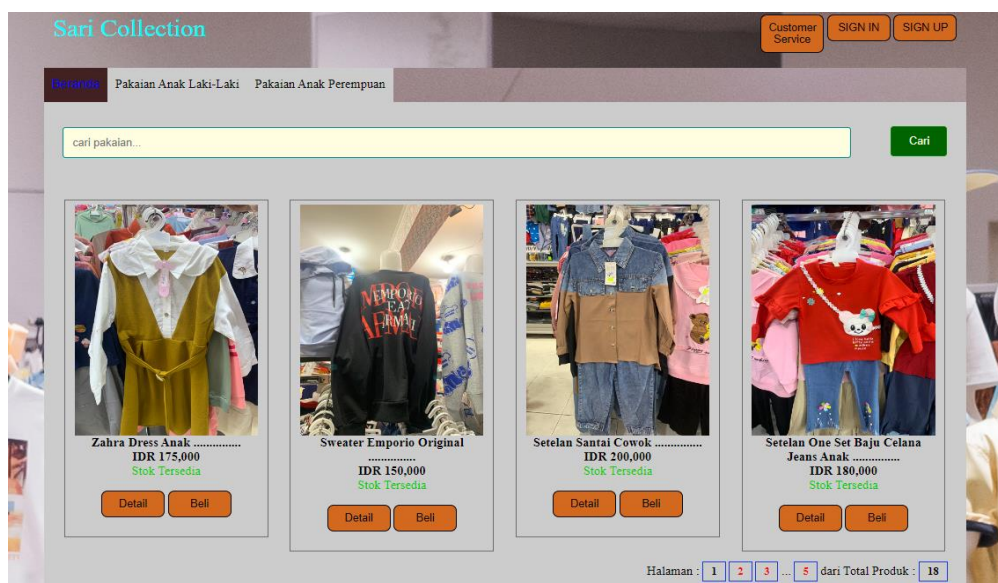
Sari Collection

Customer Service | SIGN IN | SIGN UP

Beranda | Pakaian Anak Laki-Laki | Pakaian Anak Perempuan

cari pakaian...

Cari

Zahra Dress Anak ...............
IDR 175,000
Stok Tersedia
Detail | Beli

Sweater Emporio Original ...............
IDR 150,000
Stok Tersedia
Detail | Beli

Setelan Santai Cowok ...............
IDR 200,000
Stok Tersedia
Detail | Beli

Setelan One Set Baju Celana Jeans Anak ...............
IDR 180,000
Stok Tersedia
Detail | Beli

Halaman : 1 2 3 ... 5 dari Total Produk : 18